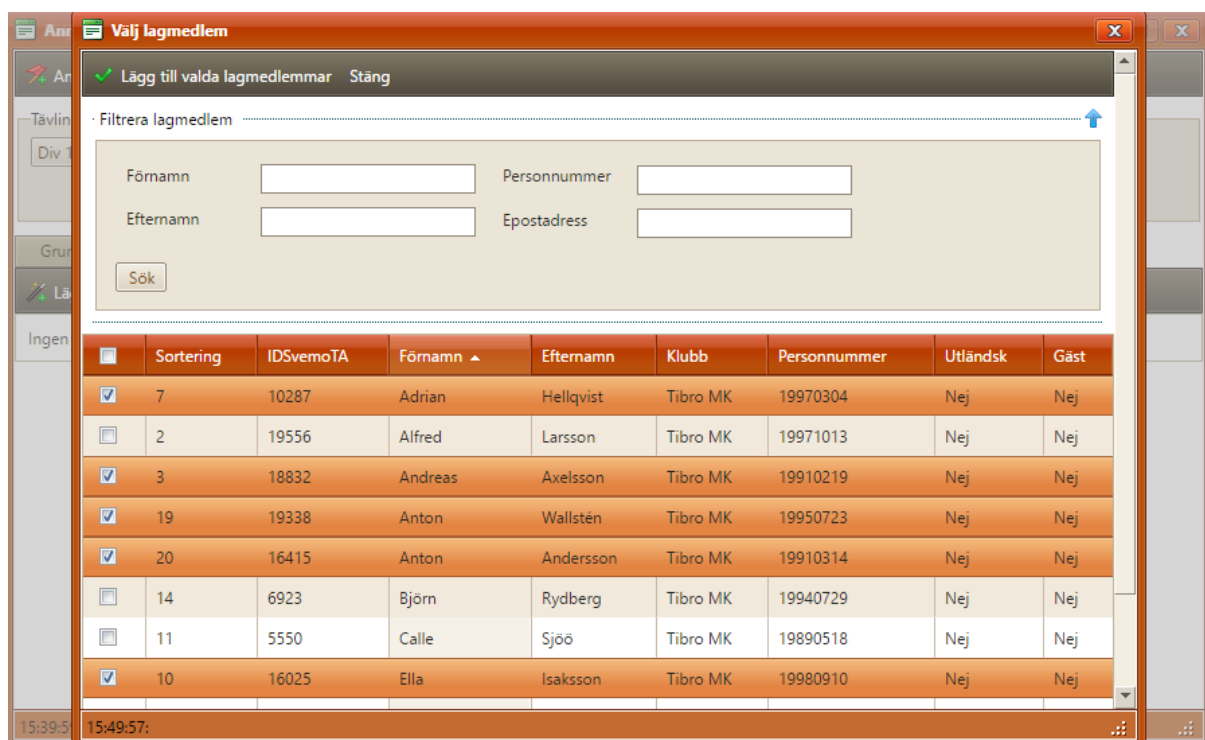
Ann
Välj lagmedlem
Lägg till valda lagmedlemmar Stäng
Filtrera lagmedlem
Förnamn
Efternamn
Personnummer
Epostadress
Sök
Tävlin
Div 1
Gru
Lä
Ingen

| | Sortering | IDSvemoTA | Förnamn | Efternamn | Klubb | Personnummer | Utländsk | Gäst |
|---|---|---|---|---|---|---|---|---|
| ☑ | 7 | 10287 | Adrian | Hellqvist | Tibro MK | 19970304 | Nej | Nej |
| ☐ | 2 | 19556 | Alfred | Larsson | Tibro MK | 19971013 | Nej | Nej |
| ☑ | 3 | 18832 | Andreas | Axelsson | Tibro MK | 19910219 | Nej | Nej |
| ☑ | 19 | 19338 | Anton | Wallstén | Tibro MK | 19950723 | Nej | Nej |
| ☑ | 20 | 16415 | Anton | Andersson | Tibro MK | 19910314 | Nej | Nej |
| ☐ | 14 | 6923 | Björn | Rydberg | Tibro MK | 19940729 | Nej | Nej |
| ☐ | 11 | 5550 | Calle | Sjöö | Tibro MK | 19890518 | Nej | Nej |
| ☑ | 10 | 16025 | Ella | Isaksson | Tibro MK | 19980910 | Nej | Nej |

15:39:5
15:49:57: